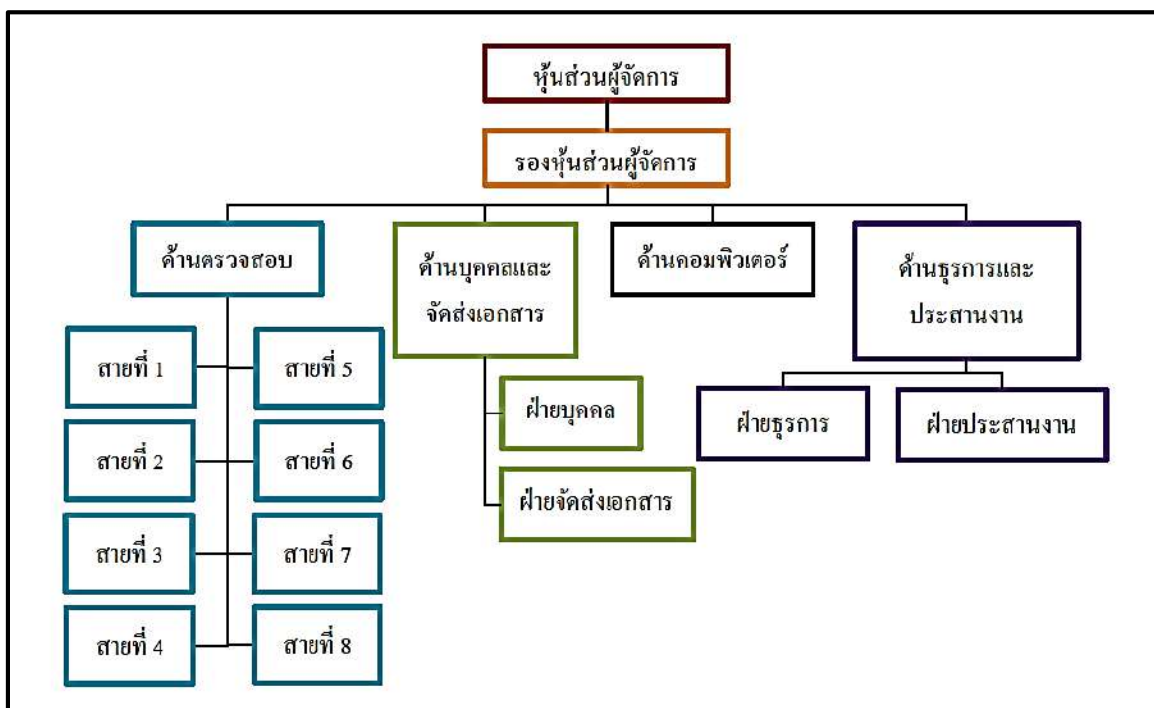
หุ้นส่วนผู้จัดการ

รองหุ้นส่วนผู้จัดการ

ด้านตรวจสอบ

ด้านบุคคลและจัดส่งเอกสาร

ด้านคอมพิวเตอร์

ด้านธุรการและประสานงาน

สายที่ 1

สายที่ 5

สายที่ 2

สายที่ 6

สายที่ 3

สายที่ 7

สายที่ 4

สายที่ 8

ฝ่ายบุคคล

ฝ่ายจัดส่งเอกสาร

ฝ่ายธุรการ

ฝ่ายประสานงาน